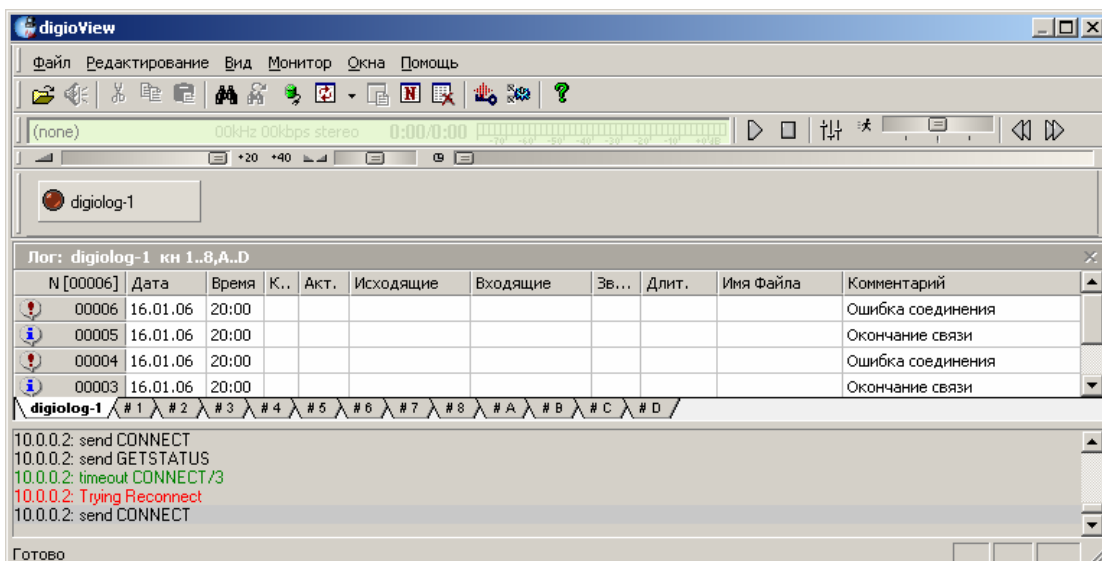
digioView

Файл Редактирование Вид Монитор Окна Помощь

(none) 00kHz 00kbps stereo 0:00/0:00

+20 +40

digiolog-1

Лог: digiolog-1 кн 1..8,A..D

| N [00006] | Дата | Время | К.. | Акт. | Исходящие | Входящие | Зв... | Длит. | Имя Файла | Комментарий |
|---|---|---|---|---|---|---|---|---|---|---|
| 00006 | 16.01.06 | 20:00 | | | | | | | | Ошибка соединения |
| 00005 | 16.01.06 | 20:00 | | | | | | | | Окончание связи |
| 00004 | 16.01.06 | 20:00 | | | | | | | | Ошибка соединения |
| 00003 | 16.01.06 | 20:00 | | | | | | | | Окончание связи |

digiolog-1 # 1 # 2 # 3 # 4 # 5 # 6 # 7 # 8 # A # B # C # D

10.0.0.2: send CONNECT
10.0.0.2: send GETSTATUS
10.0.0.2: timeout CONNECT/3
10.0.0.2: Trying Reconnect
10.0.0.2: send CONNECT

Готово